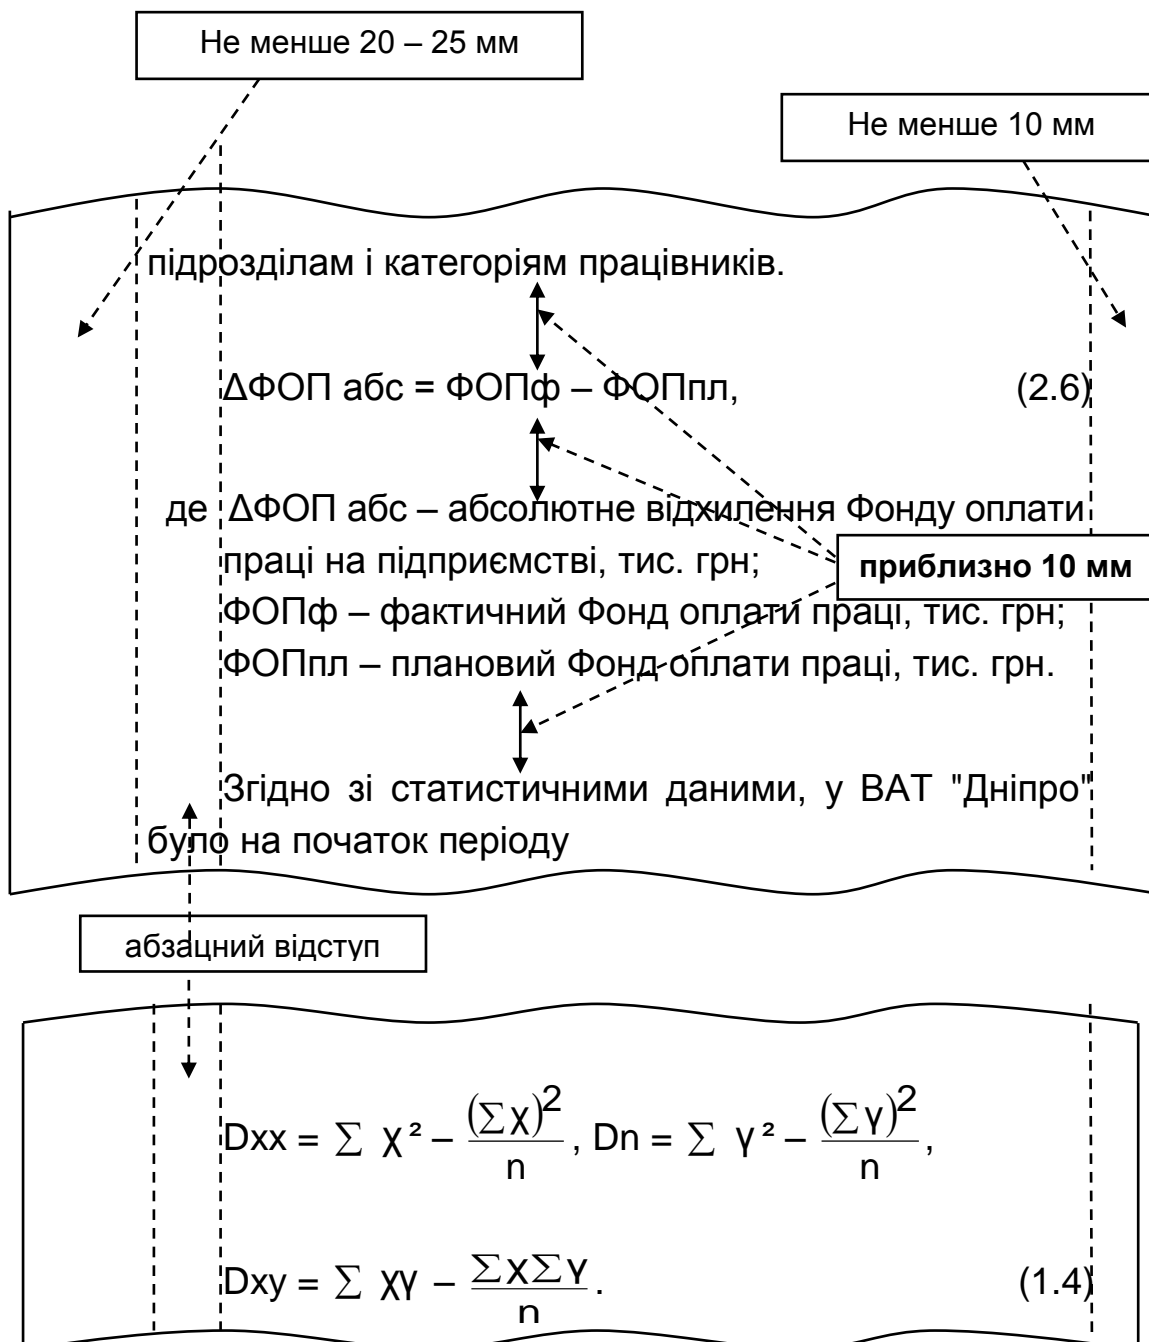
Не менше 20 – 25 мм

Не менше 10 мм

підрозділам і категоріям працівників.

ΔФОП абс = ФОПф – ФОПпл, (2.6)

де ΔФОП абс – абсолютне відхилення Фонду оплати праці на підприємстві, тис. грн;
ФОПф – фактичний Фонд оплати праці, тис. грн;
ФОПпл – плановий Фонд оплати праці, тис. грн.

приблизно 10 мм

Згідно зі статистичними даними, у ВАТ "Дніпро" було на початок періоду

абзацний відступ

$Dxx = \sum X^2 - \frac{(\sum X)^2}{n}$, $Dn = \sum Y^2 - \frac{(\sum Y)^2}{n}$,

$Dxy = \sum XY - \frac{\sum X \sum Y}{n}$. (1.4)